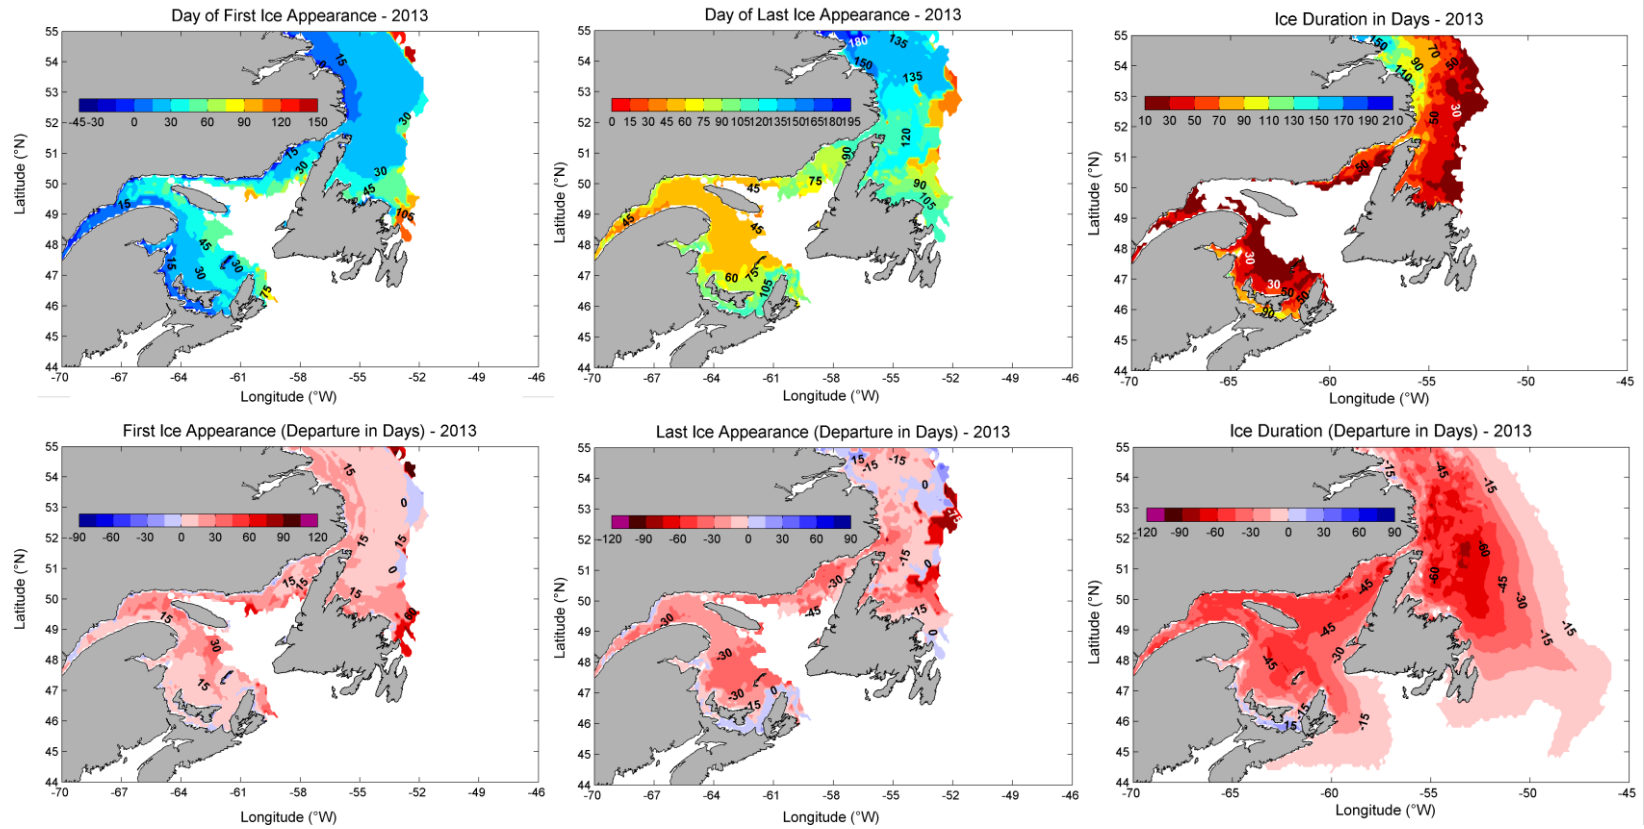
Day of First Ice Appearance - 2013

55 54 53 52 51 50 49 48 47 46 45 44

Latitude (°N)

-45 -30 0 30 60 90 120 150

15 30 30 15 30 45 105 15 45 15 30 30 15

-70 -67 -64 -61 -58 -55 -52 -49 -46

Longitude (°W)

Day of Last Ice Appearance - 2013

55 54 53 52 51 50 49 48 47 46 45 44

Latitude (°N)

0 15 30 45 60 75 90 105 120 135 150 165 180 195

180 135 150 135 120 90 75 90 105 45 45 45 60 75 105

-70 -67 -64 -61 -58 -55 -52 -49 -46

Longitude (°W)

Ice Duration in Days - 2013

55 54 53 52 51 50 49 48 47 46 45 44

Latitude (°N)

10 30 50 70 90 110 130 150 170 190 210

150 70 90 110 50 50 30 50 30 30 50 90

-70 -65 -60 -55 -50 -45

Longitude (°W)

First Ice Appearance (Departure in Days) - 2013

55 54 53 52 51 50 49 48 47 46 45 44

Latitude (°N)

-90 -60 -30 0 30 60 90 120

15 0 15 15 0 15 15 15 60 15 30 15

-70 -67 -64 -61 -58 -55 -52 -49 -46

Longitude (°W)

Last Ice Appearance (Departure in Days) - 2013

55 54 53 52 51 50 49 48 47 46 45 44

Latitude (°N)

-120 -90 -60 -30 0 30 60 90

15 -15 -15 0 -75 -15 0 -30 -15 0 -30 -45 -30 -30 0 -15

-70 -67 -64 -61 -58 -55 -52 -49 -46

Longitude (°W)

Ice Duration (Departure in Days) - 2013

55 54 53 52 51 50 49 48 47 46 45 44

Latitude (°N)

-120 -90 -60 -30 0 30 60 90

-15 -45 -15 -60 -60 -45 -30 -45 -45 -30 -15 -15 -45 -15 -15

-70 -65 -60 -55 -50 -45

Longitude (°W)